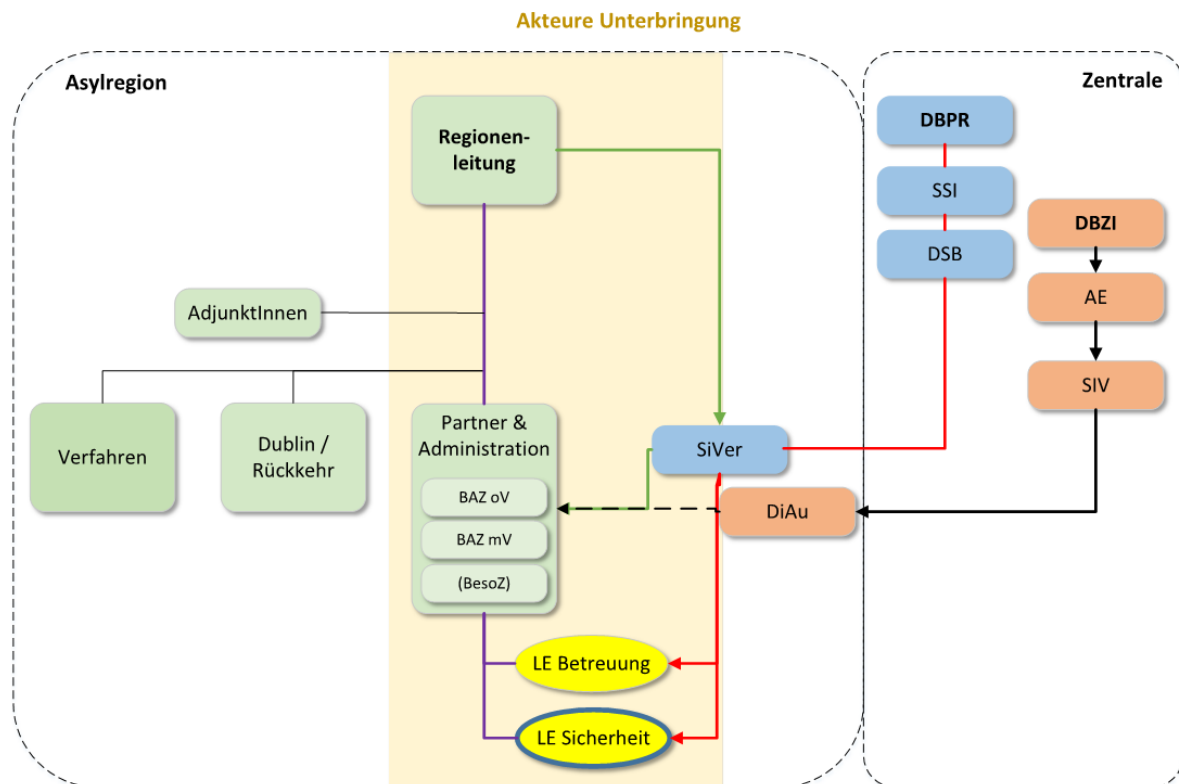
Akteure Unterbringung

Asylregion

Zentrale

Regionenleitung

DBPR

SSI

DSB

DBZI

AE

SIV

AdjunktInnen

Verfahren

Dublin / Rückkehr

Partner & Administration

BAZ oV

BAZ mV

(BesoZ)

SiVer

DiAu

LE Betreuung

LE Sicherheit